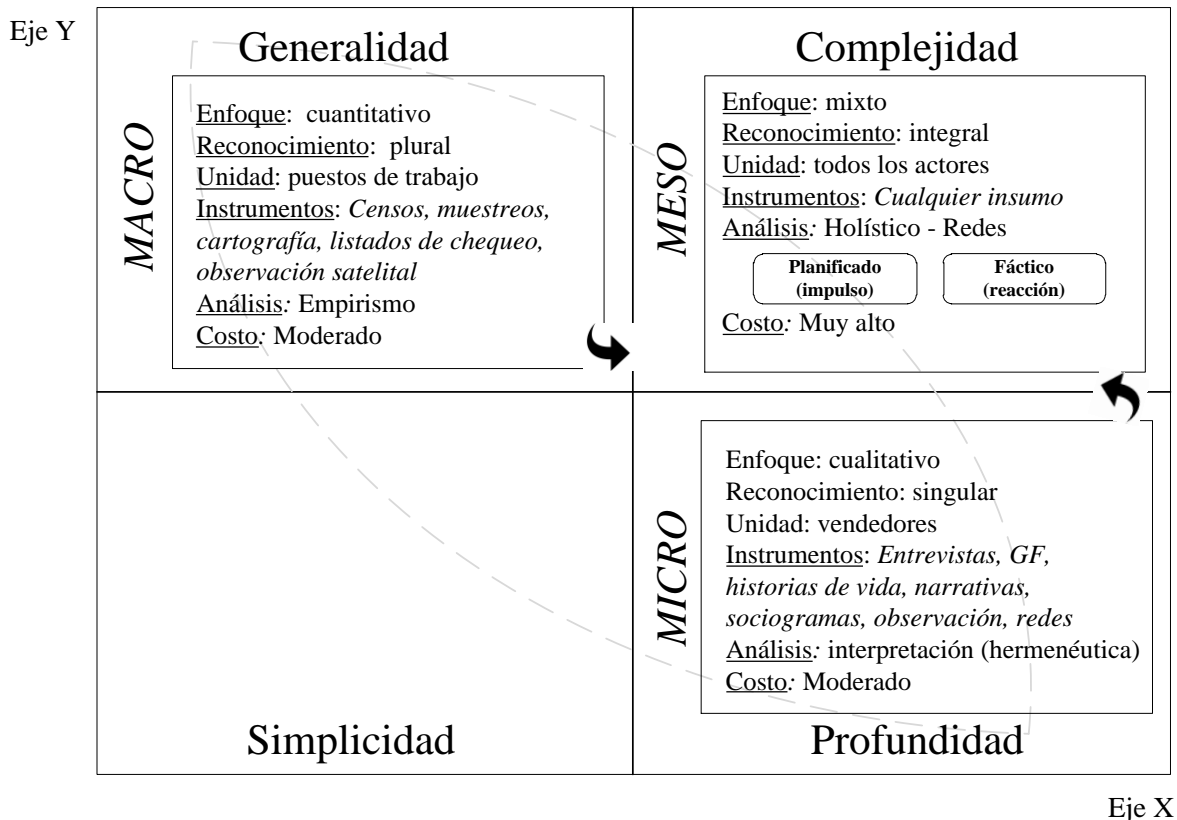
Eje Y

Generalidad

MACRO

Enfoque: cuantitativo
Reconocimiento: plural
Unidad: puestos de trabajo
Instrumentos: *Censos, muestreos, cartografía, listados de chequeo, observación satelital*
Análisis: Empirismo
Costo: Moderado

Complejidad

MESO

Enfoque: mixto
Reconocimiento: integral
Unidad: todos los actores
Instrumentos: *Cualquier insumo*
Análisis: Holístico - Redes

Planificado (impulso)

Fáctico (reacción)

Costo: Muy alto

MICRO

Enfoque: cualitativo
Reconocimiento: singular
Unidad: vendedores
Instrumentos: *Entrevistas, GF, historias de vida, narrativas, sociogramas, observación, redes*
Análisis: interpretación (hermenéutica)
Costo: Moderado

Simplicidad

Profundidad

Eje X